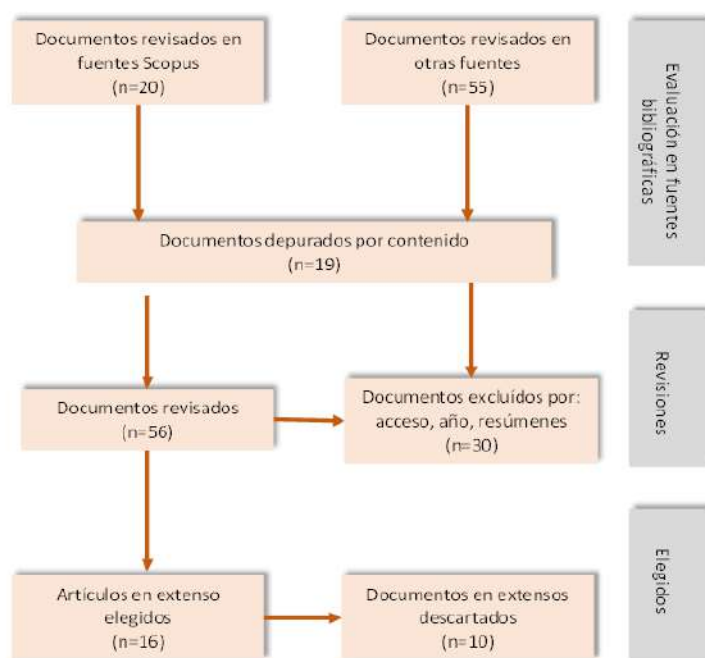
Documentos revisados en fuentes Scopus
(n=20)

Documentos revisados en otras fuentes
(n=55)

Evaluación en fuentes bibliográficas

Documentos depurados por contenido
(n=19)

Revisiones

Documentos revisados
(n=56)

Documentos excluidos por: acceso, año, resúmenes
(n=30)

Elegidos

Artículos en extenso elegidos
(n=16)

Documentos en extensos descartados
(n=10)